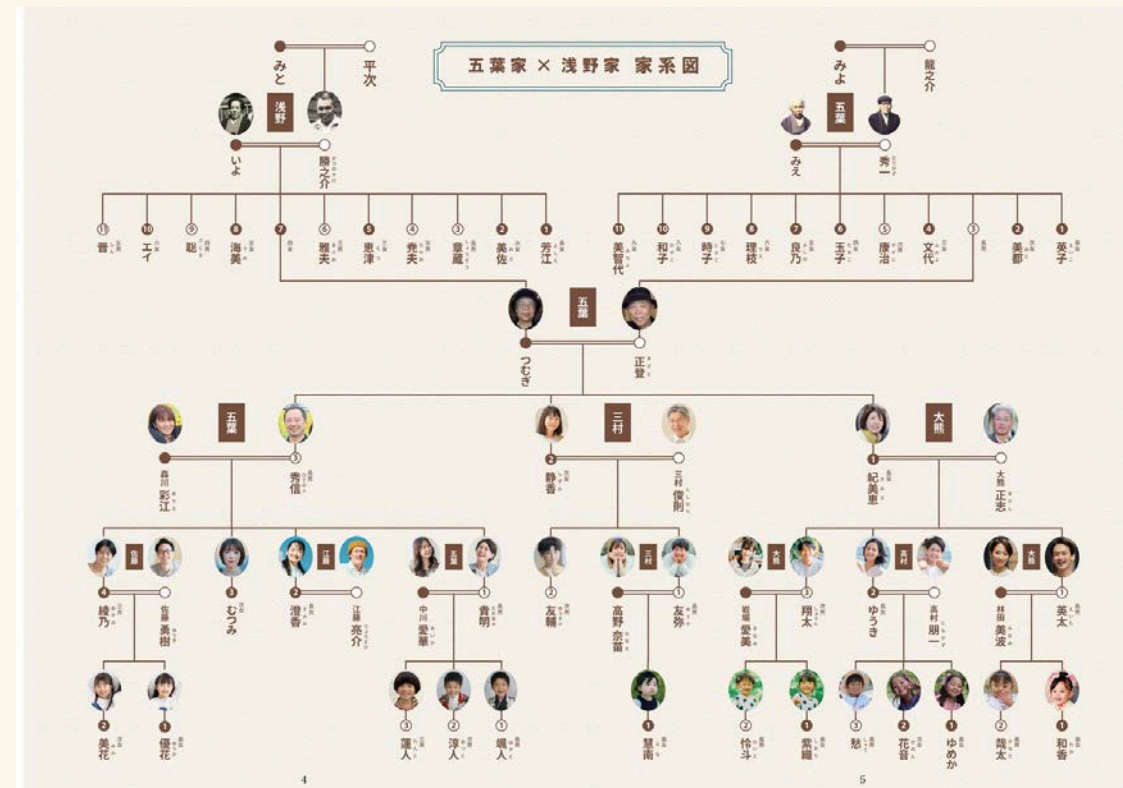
五葉家 × 浅野家 家系図

みと
平次
浅野
いよ
勝之介

みよ
龍之介
五葉
みえ
秀一

⑪ 晋
10 エイ
⑨ 聡
8 海美
7
⑥ 雅夫
5 恵津
④ 尭夫
③ 章蔵
2 美佐
1 芳江

11 美智代
10 和子
9 時子
8 理枝
7 良乃
6 玉子
⑤ 康治
4 文代
③
2 美都
1 英子

五葉
つむぎ
正登

五葉
森川 彩江
③ 秀信

三村
2 静香
三村 俊則

大熊
1 紀美恵
大熊 正志

佐藤
4 綾乃
佐藤 勇樹
3 むつみ
江藤
2 澄香
江藤 亮介
五葉
中川 愛華
① 貴明

② 友輔
三村
高野 奈苗
① 友弥

大熊
岩瀬 愛美
③ 翔太
高村
2 ゆうき
高村 朋一
大熊
林田 美波
① 英太

2 美花
1 優花
③ 蓮人
② 淳人
① 颯人
1 慧南
② 怜斗
1 紫織
③ 慈
2 花音
1 ゆめか
② 陸太
1 和香

4
5